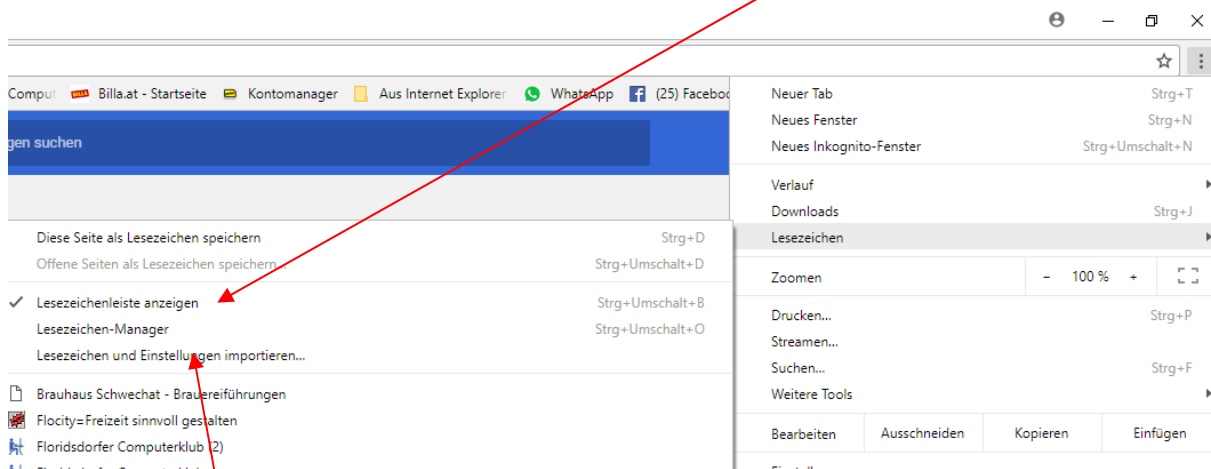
Comput Billa.at - Startseite Kontomanager Aus Internet Explorer WhatsApp (25) Faceboo

gen suchen

Diese Seite als Lesezeichen speichern Strg+D
Offene Seiten als Lesezeichen speichern... Strg+Umschalt+D

Lesezeichenleiste anzeigen Strg+Umschalt+B
Lesezeichen-Manager Strg+Umschalt+O
Lesezeichen und Einstellungen importieren...

Brauhaus Schwechat - Brauereiführungen
Flocity=Freizeit sinnvoll gestalten
Floridsdorfer Computerklub (2)

Neuer Tab Strg+T
Neues Fenster Strg+N
Neues Inkognito-Fenster Strg+Umschalt+N

Verlauf
Downloads Strg+J
Lesezeichen

Zoomen – 100 % +

Drucken... Strg+P
Streamen...
Suchen... Strg+F
Weitere Tools

Bearbeiten Ausschneiden Kopieren Einfügen